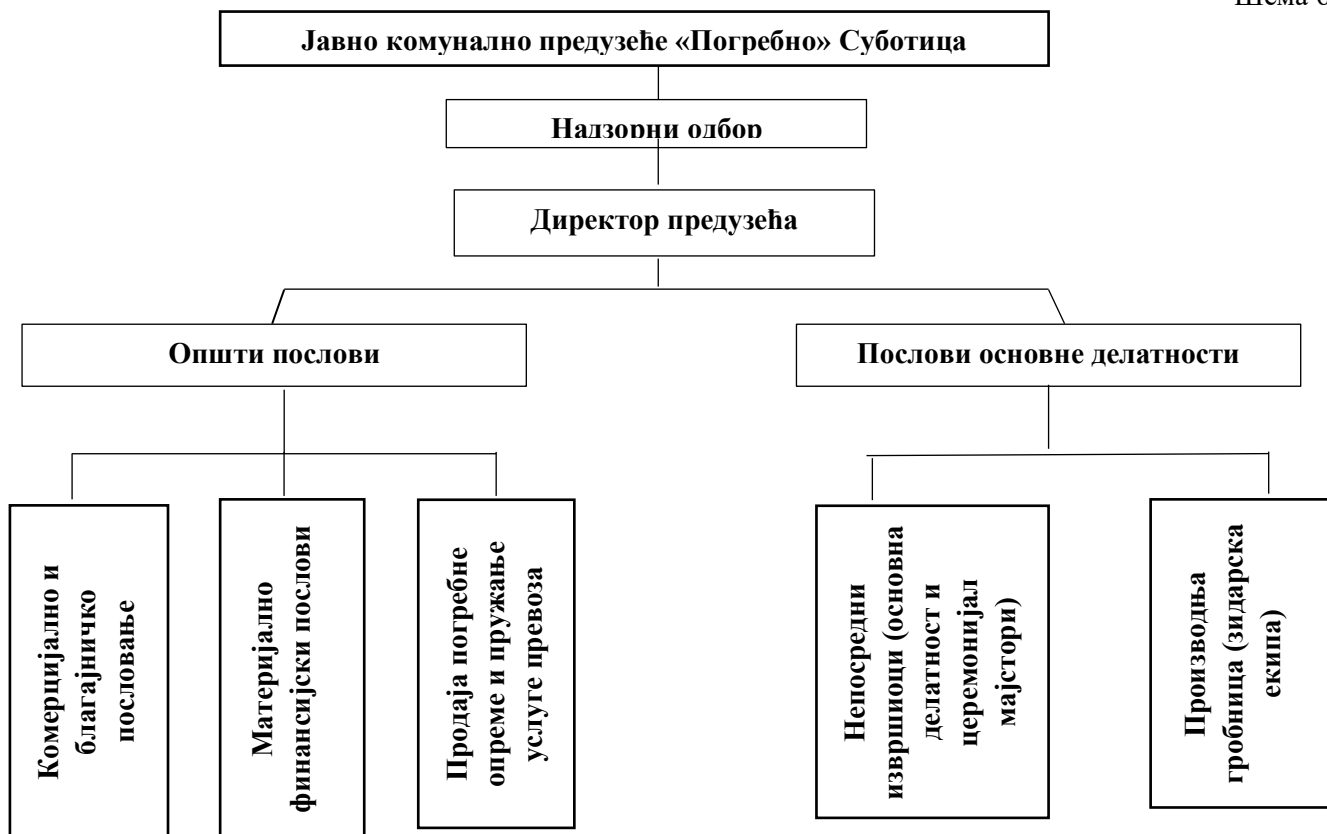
Шема с

Јавно комунално предузеће «Погребно» Суботица

Надзорни одбор

Директор предузећа

Општи послови

Послови основне делатности

Комерцијално и благајничко пословање

Материјално финансијски послови

Продаја погребне опреме и пружање услуге превоза

Непосредни извршиоци (основна делатност и церемонијал мајстори)

Производња гробница (зидарска екипа)